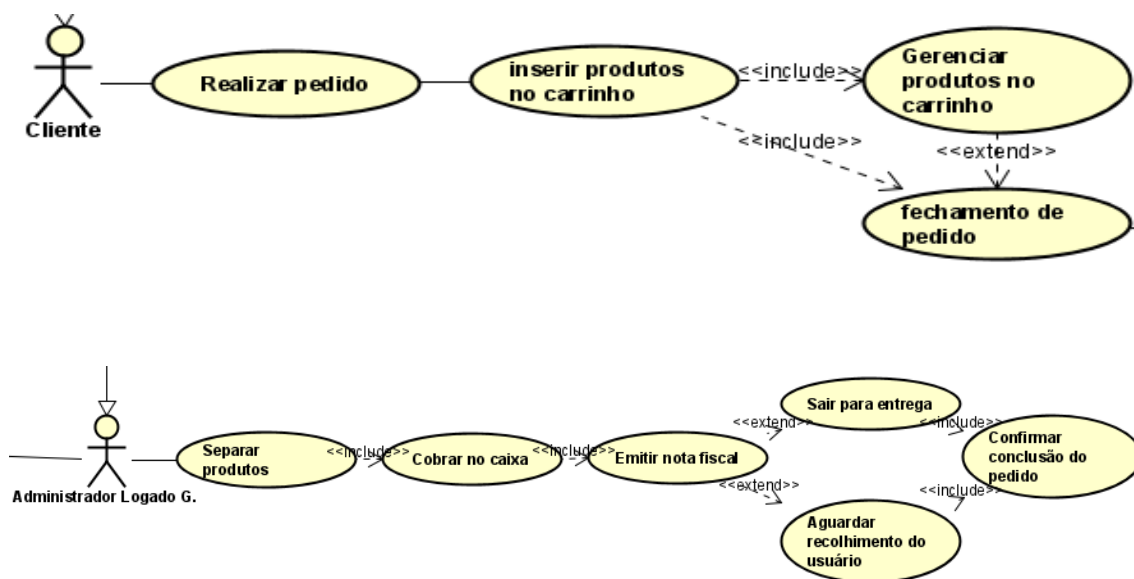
Cliente

Realizar pedido

inserir produtos no carrinho

<<include>>

Gerenciar produtos no carrinho

<<include>>

<<extend>>

fechamento de pedido

Administrador Logado G.

Separar produtos

<<include>>

Cobrar no caixa

<<include>>

Emitir nota fiscal

<<extend>>

Sair para entrega

<<include>>

Confirmar conclusão do pedido

<<extend>>

<<include>>

Aguardar recolhimento do usuário